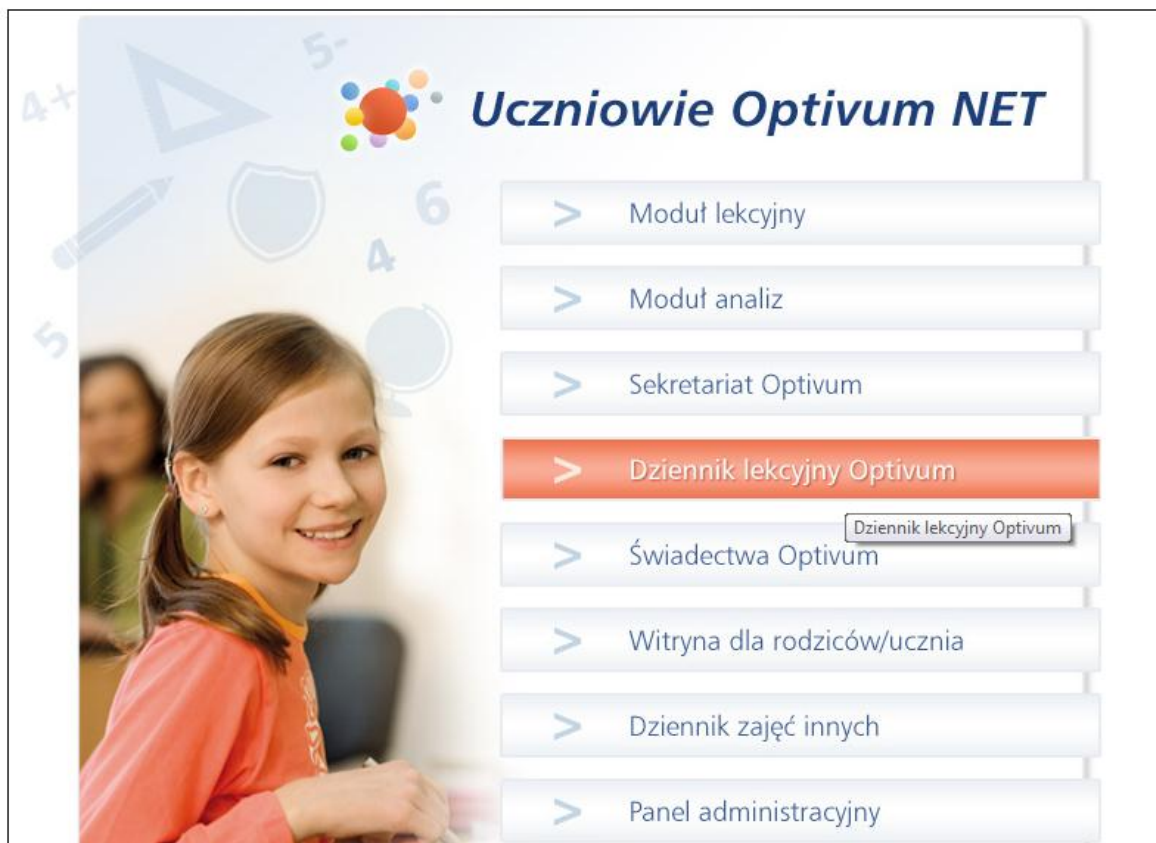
4+ 5- 6 4 5

Uczniowie Optivum NET

> Moduł lekcyjny

> Moduł analiz

> Sekretariat Optivum

> Dziennik lekcyjny Optivum

Dziennik lekcyjny Optivum

> Świadectwa Optivum

> Witryna dla rodziców/ucznia

> Dziennik zajęć innych

> Panel administracyjny